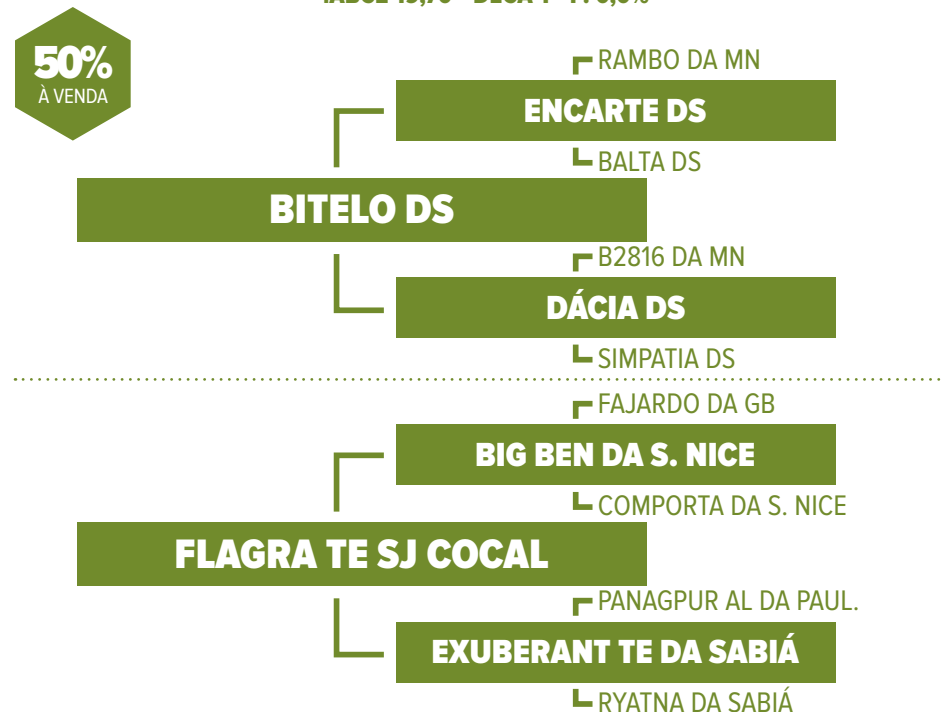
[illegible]

50%
À VENDA

RAMBO DA MN

ENCARTE DS

BALTA DS

BITELO DS

B2816 DA MN

DÁCIA DS

SIMPATIA DS

FAJARDO DA GB

BIG BEN DA S. NICE

COMPORTA DA S. NICE

FLAGRA TE SJ COCAL

PANAGPUR AL DA PAUL.

EXUBERANT TE DA SABIÁ

RYATNA DA SABIÁ